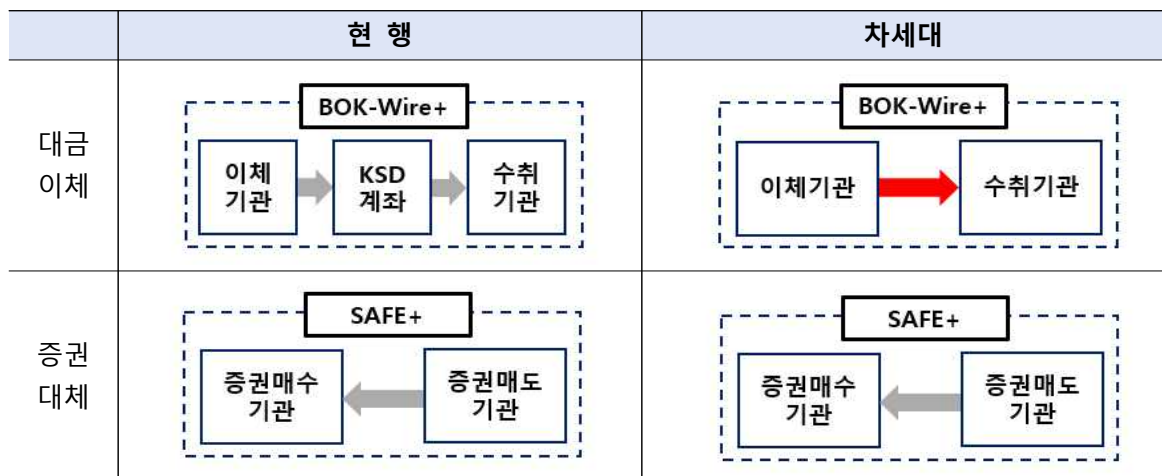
| | 현 행 | 차세대 |
|---|---|---|
| 대금 이체 | BOK-Wire+ 이체 기관 KSD 계좌 수취 기관 | BOK-Wire+ 이체기관 수취기관 |
| 증권 대체 | SAFE+ 증권매수 기관 증권매도 기관 | SAFE+ 증권매수 기관 증권매도 기관 |